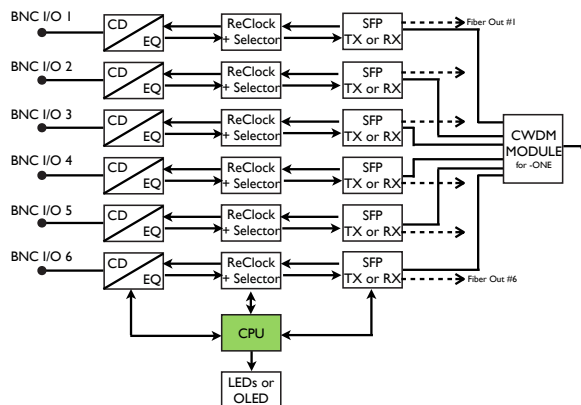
BNC I/O 1
CD
EQ
ReClock
+ Selector
SFP
TX or RX
Fiber Out #1

BNC I/O 2
CD
EQ
ReClock
+ Selector
SFP
TX or RX

BNC I/O 3
CD
EQ
ReClock
+ Selector
SFP
TX or RX

CWDM
MODULE
for -ONE

BNC I/O 4
CD
EQ
ReClock
+ Selector
SFP
TX or RX

BNC I/O 5
CD
EQ
ReClock
+ Selector
SFP
TX or RX

BNC I/O 6
CD
EQ
ReClock
+ Selector
SFP
TX or RX
Fiber Out #6

CPU

LEDs or
OLED